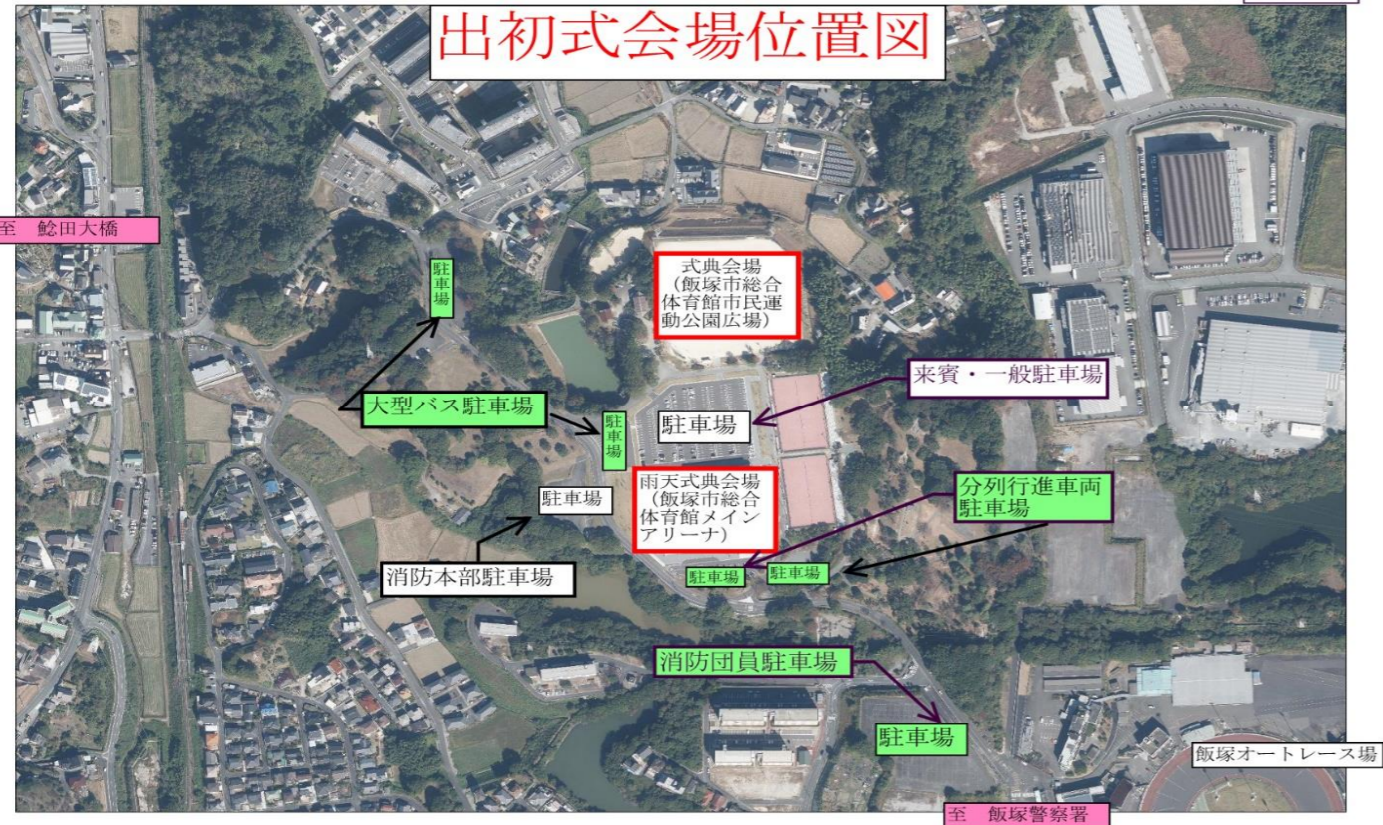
出初式会場位置図

至　鯰田大橋

駐車場

式典会場
（飯塚市総合体育館市民運動公園広場）

来賓・一般駐車場

大型バス駐車場

駐車場

駐車場

雨天式典会場
（飯塚市総合体育館メインアリーナ）

駐車場

分列行進車両駐車場

消防本部駐車場

駐車場

駐車場

消防団員駐車場

駐車場

飯塚オートレース場

至　飯塚警察署